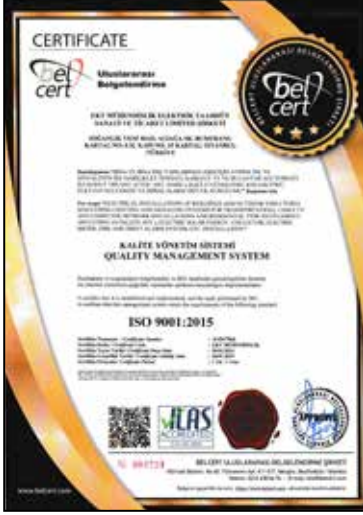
CERTIFICATE

bel cert Uluslararası Belgelendirme

bel cert

ULUSLARARASI BELGELENDİRME ŞİRKETİ

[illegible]

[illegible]

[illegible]

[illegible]

KALİTE YÖNETİM SİSTEMİ
QUALITY MANAGEMENT SYSTEM

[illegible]

ISO 9001:2015

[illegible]

IAS ACCREDITED

№ 001723

BELCERT ULUSLARARASI BELGELENDİRME ŞİRKETİ

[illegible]

www.belcert.com